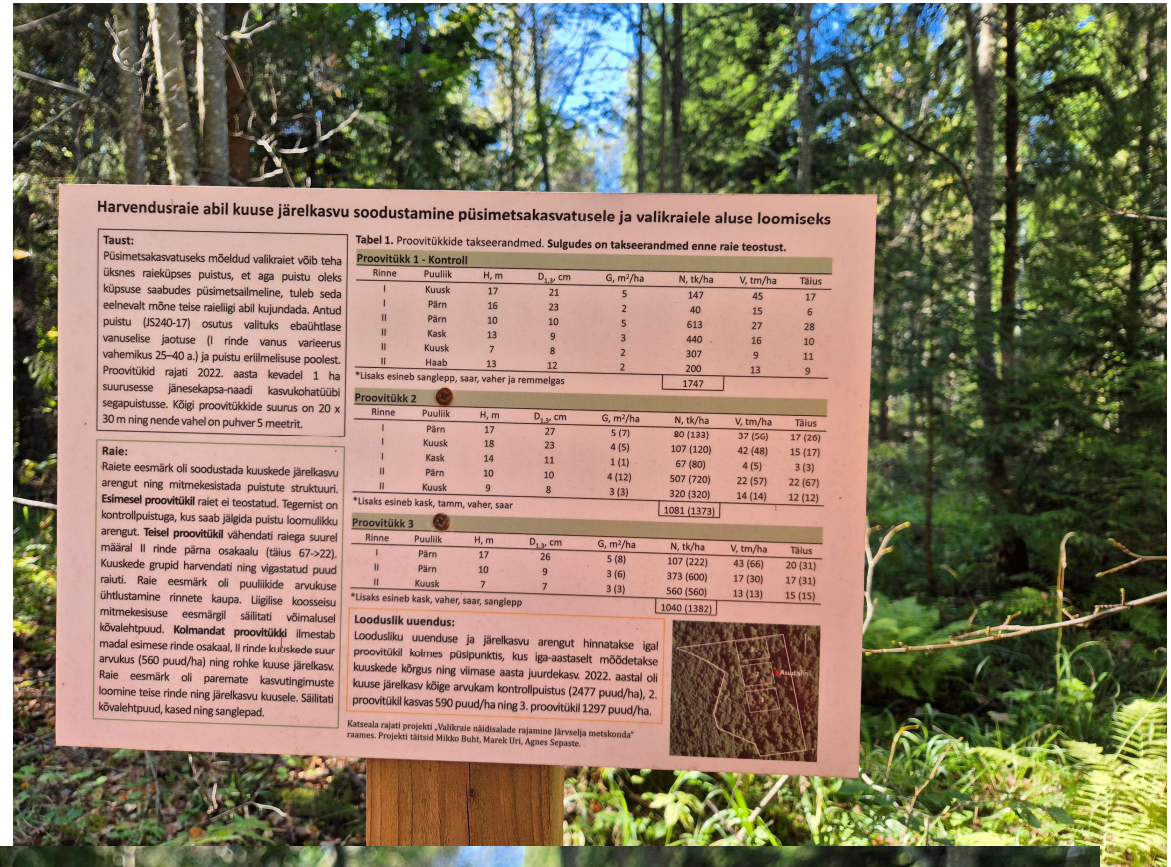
Harvendusraie abil kuuse järelkasvu soodustamine püsimetsakasvatusele ja valikraiele aluse loomiseks

Taust:
Püsimetsakasvatuseks mõeldud valikraiet võib teha üksnes raieküpses puistus, et aga puistu oleks küpsuse saabudes püsimetsailmeline, tuleb seda eelnevalt mõne teise raieliigi abil kujundada. Antud puistu (JS240-17) osutus valituks ebaühtlase vanuselise jaotuse (I rinde vanus varieerus vahemikus 25–40 a.) ja puistu erilmelisuse poolest. Proovitükid rajati 2022. aasta kevadel 1 ha suurusesse jänesekapsa-naadi kasvukohatüübi segapuistusse. Kõigi proovitükkide suurus on 20 x 30 m ning nende vahel on puhver 5 meetrit.

Raie:
Raiete eesmärk oli soodustada kuuskede järelkasvu arengut ning mitmekesistada puistute struktuuri. Esimesel proovitükil raiet ei teostatud. Tegemist on kontrollpuistuga, kus saab jälgida puistu loomulikku arengut. Teisel proovitükil vähendati raiega suurel määral II rinde pärna osakaalu (täius 67->22). Kuuskede grupid harvendati ning vigastatud puud raiuti. Raie eesmärk oli puuliikide arvukuse ühtlustamine rinnete kaupa. Liigilise koosseisu mitmekesisuse eesmärgil säilitati võimalusel kõvalehtpuud. Kolmandat proovitükki ilmestab madal esimese rinde osakaal, II rinde kuuskede suur arvukus (560 puud/ha) ning rohke kuuse järelkasv. Raie eesmärk oli paremate kasvutingimuste loomine teise rinde ning järelkasvu kuusele. Säilitati kõvalehtpuud, kased ning sanglepad.

Tabel 1. Proovitükkide takseerandmed. Sulgudes on takseerandmed enne raie teostust.

Proovitükk 1 - Kontroll
| Rinne | Puuliik | H, m | $D_{1,3}$, cm | G, m²/ha | N, tk/ha | V, tm/ha | Täius |
|---|---|---|---|---|---|---|---|
| I | Kuusk | 17 | 21 | 5 | 147 | 45 | 17 |
| I | Pärn | 16 | 23 | 2 | 40 | 15 | 6 |
| II | Pärn | 10 | 10 | 5 | 613 | 27 | 28 |
| II | Kask | 13 | 9 | 3 | 440 | 16 | 10 |
| II | Kuusk | 7 | 8 | 2 | 307 | 9 | 11 |
| II | Haab | 13 | 12 | 2 | 200 | 13 | 9 |
| | | | | | 1747 | | |

*Lisaks esineb sanglepp, saar, vaher ja remmelgas

Proovitükk 2
| Rinne | Puuliik | H, m | $D_{1,3}$, cm | G, m²/ha | N, tk/ha | V, tm/ha | Täius |
|---|---|---|---|---|---|---|---|
| I | Pärn | 17 | 27 | 5 (7) | 80 (133) | 37 (56) | 17 (26) |
| I | Kuusk | 18 | 23 | 4 (5) | 107 (120) | 42 (48) | 15 (17) |
| I | Kask | 14 | 11 | 1 (1) | 67 (80) | 4 (5) | 3 (3) |
| II | Pärn | 10 | 10 | 4 (12) | 507 (720) | 22 (57) | 22 (67) |
| II | Kuusk | 9 | 8 | 3 (3) | 320 (320) | 14 (14) | 12 (12) |
| | | | | | 1081 (1373) | | |

*Lisaks esineb kask, tamm, vaher, saar

Proovitükk 3
| Rinne | Puuliik | H, m | $D_{1,3}$, cm | G, m²/ha | N, tk/ha | V, tm/ha | Täius |
|---|---|---|---|---|---|---|---|
| I | Pärn | 17 | 26 | 5 (8) | 107 (222) | 43 (66) | 20 (31) |
| II | Pärn | 10 | 9 | 3 (6) | 373 (600) | 17 (30) | 17 (31) |
| II | Kuusk | 7 | 7 | 3 (3) | 560 (560) | 13 (13) | 15 (15) |
| | | | | | 1040 (1382) | | |

*Lisaks esineb kask, vaher, saar, sanglepp

Looduslik uuendus:
Loodusliku uuenduse ja järelkasvu arengut hinnatakse igal proovitükil kolmes püsipunktis, kus iga-aastaselt mõõdetakse kuuskede kõrgus ning viimase aasta juurdekasv. 2022. aastal oli kuuse järelkasv kõige arvukam kontrollpuistus (2477 puud/ha), 2. proovitükil kasvas 590 puud/ha ning 3. proovitükil 1297 puud/ha.

Asukoht

Katseala rajati projekti „Valikraie näidisalade rajamine Järvselja metskonda" raames. Projekti täitsid Mikko Buht, Marek Uri, Agnes Sepaste.